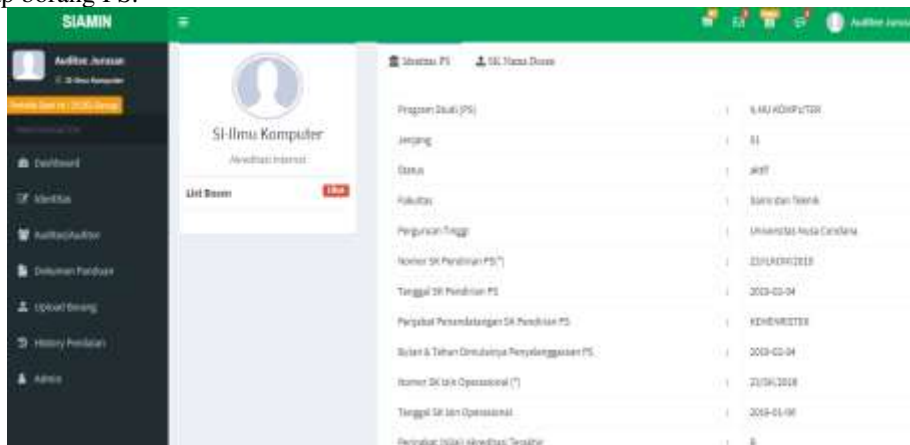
p borang PS.

SIAMIN

Auditee Jurusan

Auditee Jurusan

S1-Ilmu Komputer

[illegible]

Dashboard

Identitas

Auditee/Auditor

Dokumen Panduan

Upload Borang

History Penilaian

Admin

S1-Ilmu Komputer

Akreditasi Internal

List Dosen

Identitas PS

SK Nama Dosen

| | | |
|---|---|---|
| Program Studi (PS) | : | ILMU KOMPUTER |
| Jenjang | : | S1 |
| Status | : | aktif |
| Fakultas | : | Sains dan Teknik |
| Perguruan Tinggi | : | Universitas Nusa Cendana |
| Nomor SK Pendirian PS(*) | : | 23/UN15/2018 |
| Tanggal SK Pendirian PS | : | 2018-03-04 |
| Pejabat Penandatangan SK Pendirian PS | : | KEMENRISTEK |
| Bulan & Tahun Dimulainya Penyelenggaraan PS | : | 2018-03-04 |
| Nomor SK Izin Operasional (*) | : | 23/SK/2018 |
| Tanggal SK Izin Operasional | : | 2018-01-06 |
| Peringkat (Nilai) Akreditasi Terakhir | : | B |